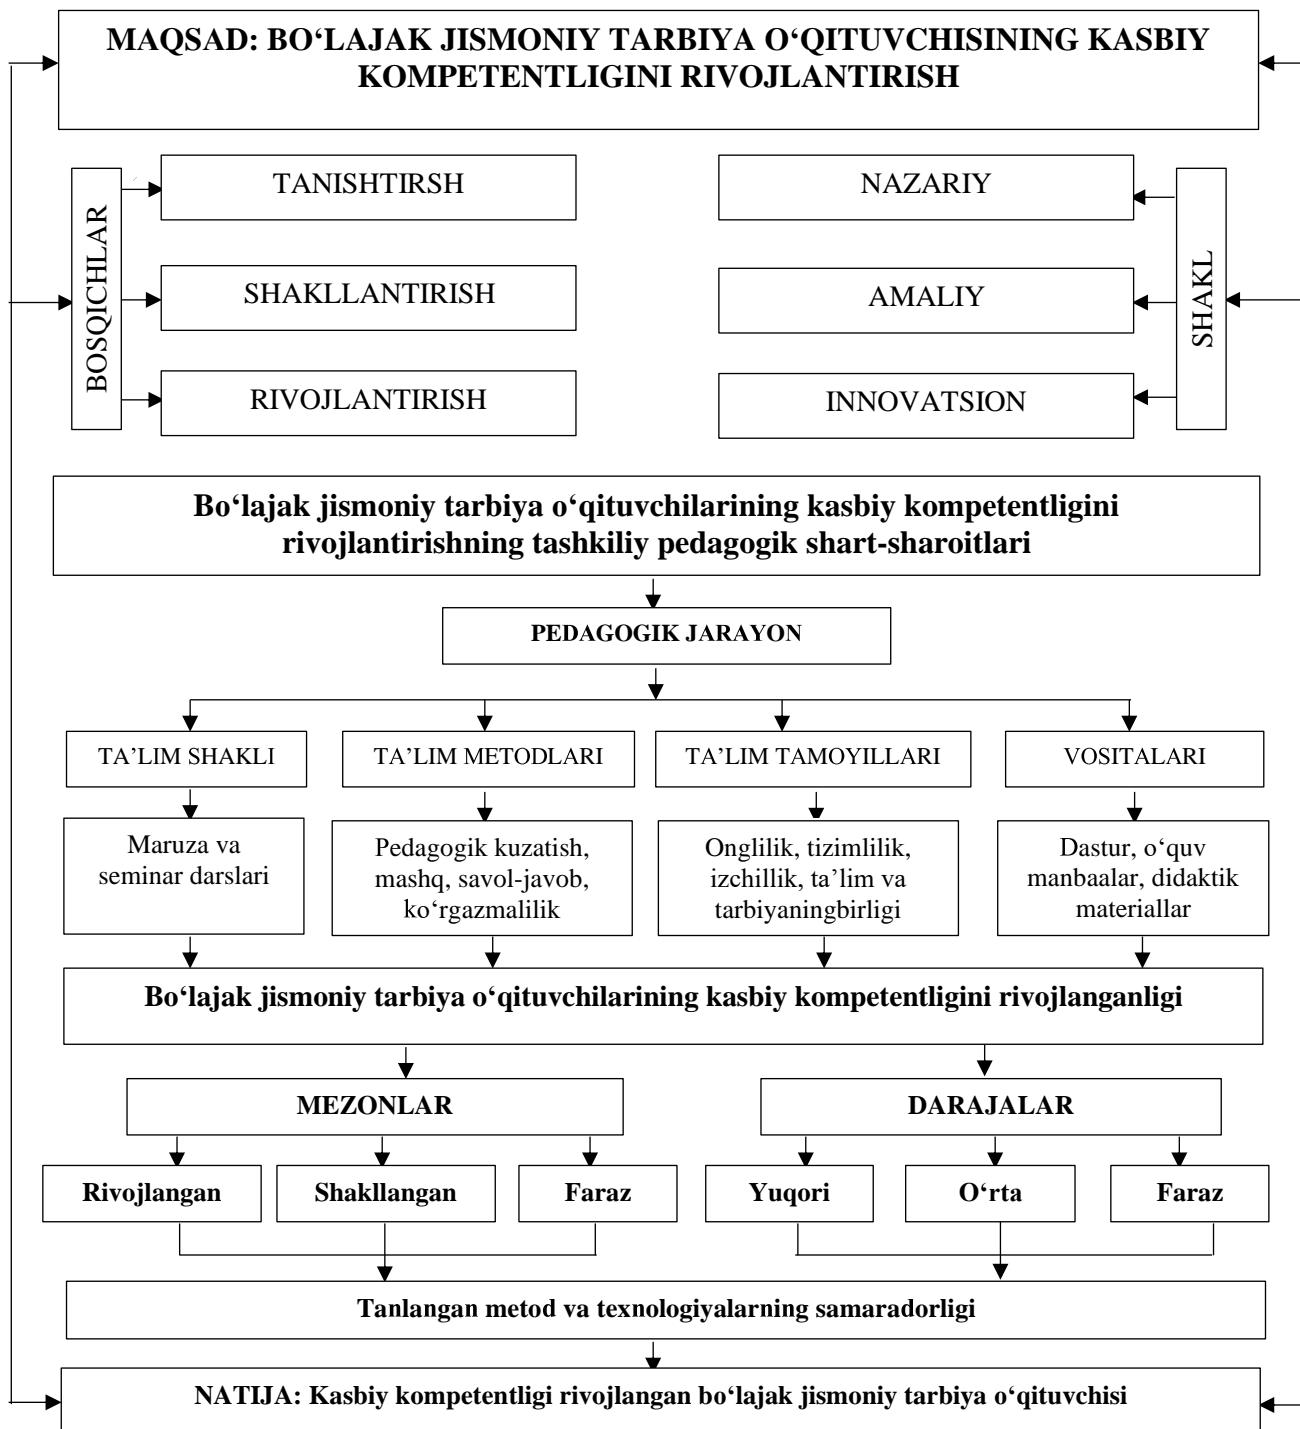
MAQSAD: BO‘LAJAK JISMONIY TARBIYA O‘QITUVCHISINING KASBIY KOMPETENTLIGINI RIVOJLANTIRISH

BOSQICHLAR

TANISHTIRSH

SHAKLLANTIRISH

RIVOJLANTIRISH

NAZARIY

AMALIY

INNOVATSION

SHAKL

Bo‘lajak jismoniy tarbiya o‘qituvchilarining kasbiy kompetentligini rivojlantirishning tashkiliy pedagogik shart-sharoitlari

PEDAGOGIK JARAYON

TA’LIM SHAKLI

TA’LIM METODLARI

TA’LIM TAMOYILLARI

VOSITALARI

Maruza va seminar darslari

Pedagogik kuzatish, mashq, savol-javob, ko‘rgazmalilik

Onglilik, tizimlilik, izchillik, ta’lim va tarbiyaningbirligi

Dastur, o‘quv manbaalar, didaktik materiallar

Bo‘lajak jismoniy tarbiya o‘qituvchilarining kasbiy kompetentligini rivojlanganligi

MEZONLAR

DARAJALAR

Rivojlangan

Shakllangan

Faraz

Yuqori

O‘rta

Faraz

Tanlangan metod va texnologiyalarning samaradorligi

NATIJA: Kasbiy kompetentligi rivojlangan bo‘lajak jismoniy tarbiya o‘qituvchisi